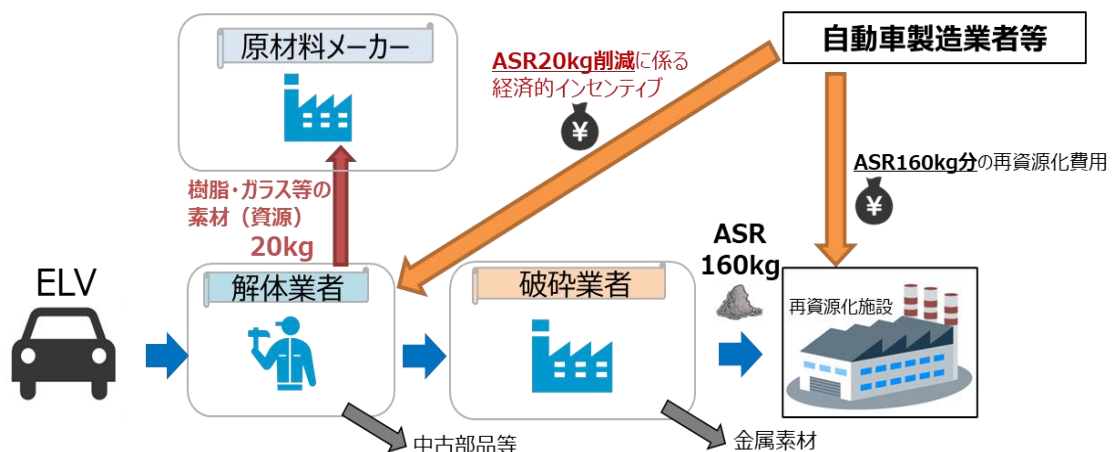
原材料メーカー

ASR20kg削減に係る経済的インセンティブ

¥

自動車製造業者等

ASR160kg分の再資源化費用

¥

樹脂・ガラス等の素材（資源）
20kg

ASR
160kg

ELV

解体業者

破砕業者

再資源化施設

中古部品等

金属素材